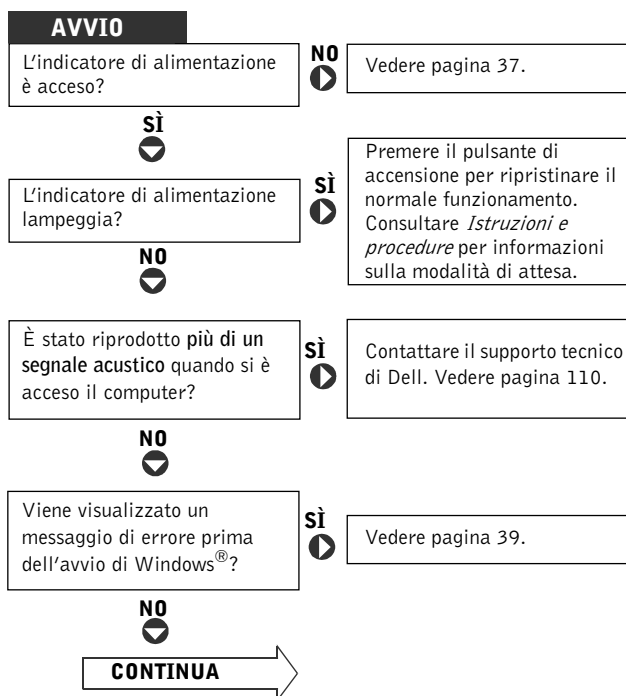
AVVIO

L'indicatore di alimentazione è acceso?

NO

Vedere pagina 37.

SÌ

L'indicatore di alimentazione lampeggia?

SÌ

Premere il pulsante di accensione per ripristinare il normale funzionamento. Consultare *Istruzioni e procedure* per informazioni sulla modalità di attesa.

NO

È stato riprodotto **più di un segnale acustico** quando si è acceso il computer?

SÌ

Contattare il supporto tecnico di Dell. Vedere pagina 110.

NO

Viene visualizzato un messaggio di errore prima dell'avvio di Windows®?

SÌ

Vedere pagina 39.

NO

CONTINUA